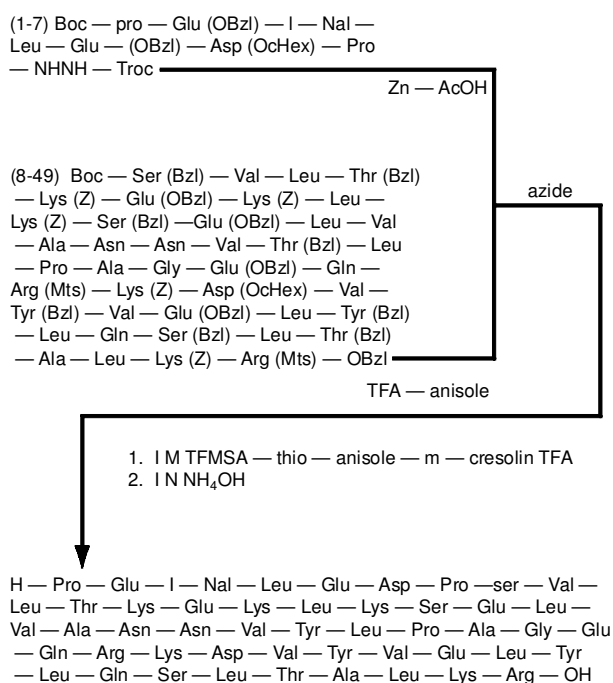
(1-7) Boc — pro — Glu (OBzl) — I — Nal — Leu — Glu — (OBzl) — Asp (OcHex) — Pro — NHNH — Troc

Zn — AcOH

(8-49) Boc — Ser (Bzl) — Val — Leu — Thr (Bzl) — Lys (Z) — Glu (OBzl) — Lys (Z) — Leu — Lys (Z) — Ser (Bzl) —Glu (OBzl) — Leu — Val — Ala — Asn — Asn — Val — Thr (Bzl) — Leu — Pro — Ala — Gly — Glu (OBzl) — Gln — Arg (Mts) — Lys (Z) — Asp (OcHex) — Val — Tyr (Bzl) — Val — Glu (OBzl) — Leu — Tyr (Bzl) — Leu — Gln — Ser (Bzl) — Leu — Thr (Bzl) — Ala — Leu — Lys (Z) — Arg (Mts) — OBzl

azide

TFA — anisole

1. I M TFMSA — thio — anisole — m — cresolin TFA
2. I N $NH_4OH$

H — Pro — Glu — I — Nal — Leu — Glu — Asp — Pro —ser — Val — Leu — Thr — Lys — Glu — Lys — Leu — Lys — Ser — Glu — Leu — Val — Ala — Asn — Asn — Val — Tyr — Leu — Pro — Ala — Gly — Glu — Gln — Arg — Lys — Asp — Val — Tyr — Val — Glu — Leu — Tyr — Leu — Gln — Ser — Leu — Thr — Ala — Leu — Lys — Arg — OH